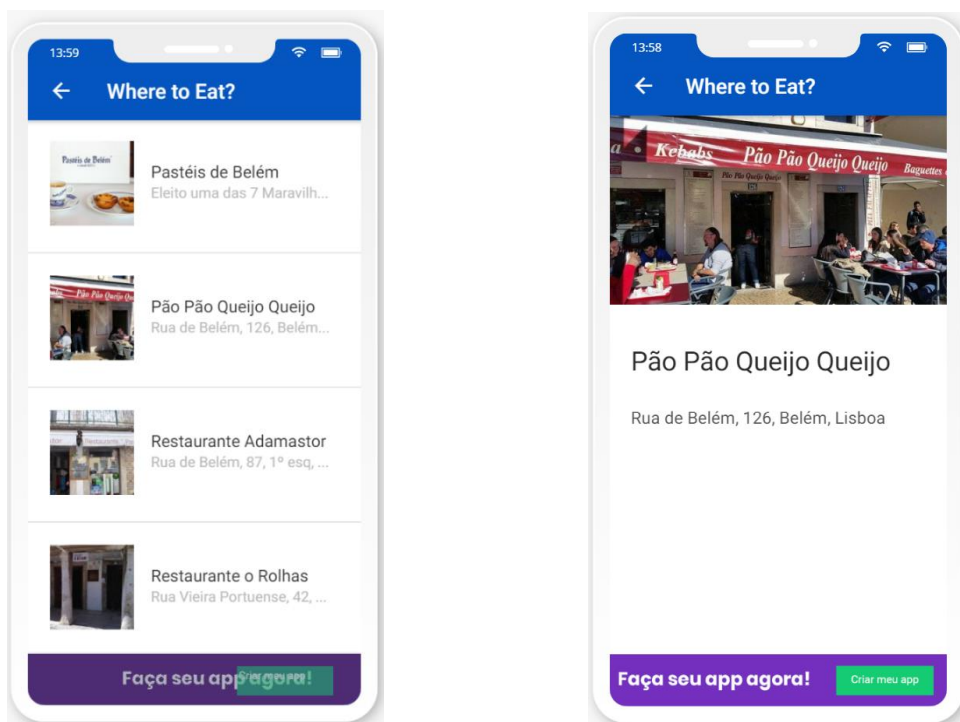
13:59

Where to Eat?

Pastéis de Belém

Pastéis de Belém
Eleito uma das 7 Maravilh...

Pão Pão Queijo Queijo

Pão Pão Queijo Queijo
Rua de Belém, 126, Belém...

Restaurante Adamastor
Rua de Belém, 87, 1º esq, ...

Restaurante o Rolhas
Rua Vieira Portuense, 42, ...

Faça seu app agora!

13:58

Where to Eat?

Kebabs Pão Pão Queijo Queijo Baguettes

Pão Pão Queijo Queijo

Pão Pão Queijo Queijo

Rua de Belém, 126, Belém, Lisboa

Faça seu app agora!

Criar meu app